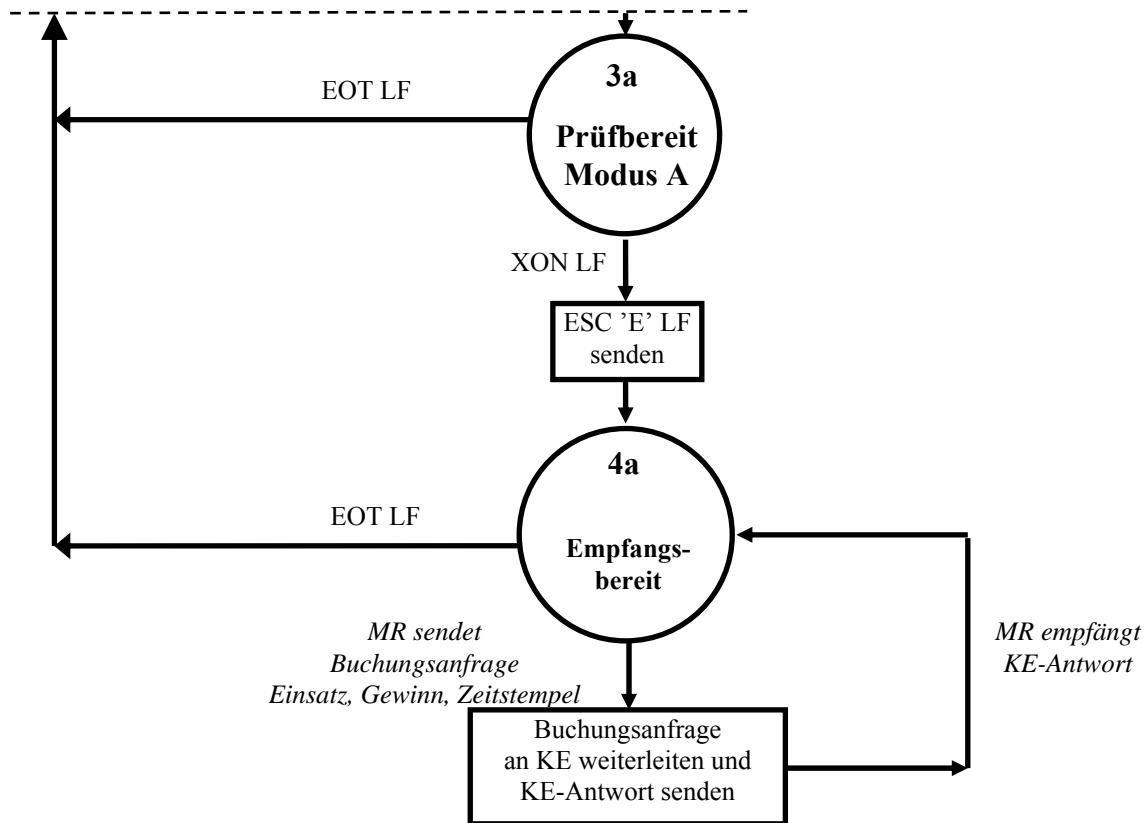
3a

Prüfbereit Modus A

EOT LF

XON LF

ESC 'E' LF senden

4a

Empfangsbereit

EOT LF

*MR sendet Buchungsanfrage Einsatz, Gewinn, Zeitstempel*

Buchungsanfrage an KE weiterleiten und KE-Antwort senden

*MR empfängt KE-Antwort*